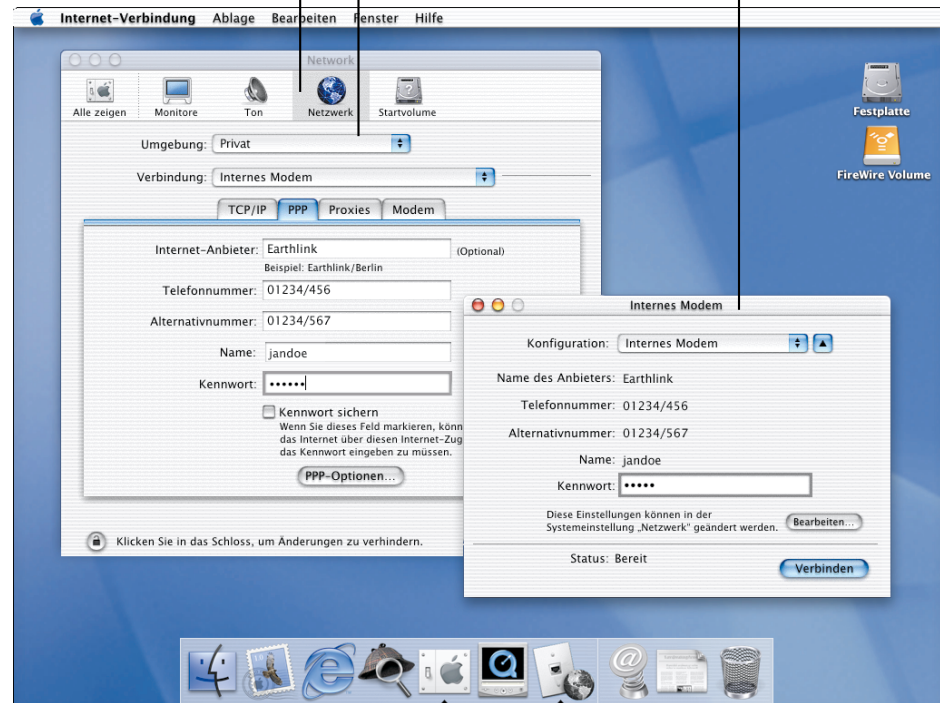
Internet-Verbindung Ablage Bearbeiten Fenster Hilfe

Network

Alle zeigen Monitore Ton Netzwerk Startvolume

Umgebung: Privat

Verbindung: Internes Modem

TCP/IP PPP Proxies Modem

Internet-Anbieter: Earthlink (Optional)

Beispiel: Earthlink/Berlin

Telefonnummer: 01234/456

Alternativnummer: 01234/567

Name: jandoe

Kennwort: ••••••

Kennwort sichern

Wenn Sie dieses Feld markieren, könn das Internet über diesen Internet-Zug das Kennwort eingeben zu müssen.

PPP-Optionen...

Klicken Sie in das Schloss, um Änderungen zu verhindern.

Festplatte

FireWire Volume

Internes Modem

Konfiguration: Internes Modem

Name des Anbieters: Earthlink

Telefonnummer: 01234/456

Alternativnummer: 01234/567

Name: jandoe

Kennwort: •••••

Diese Einstellungen können in der Systemeinstellung „Netzwerk" geändert werden.

Bearbeiten...

Status: Bereit

Verbinden